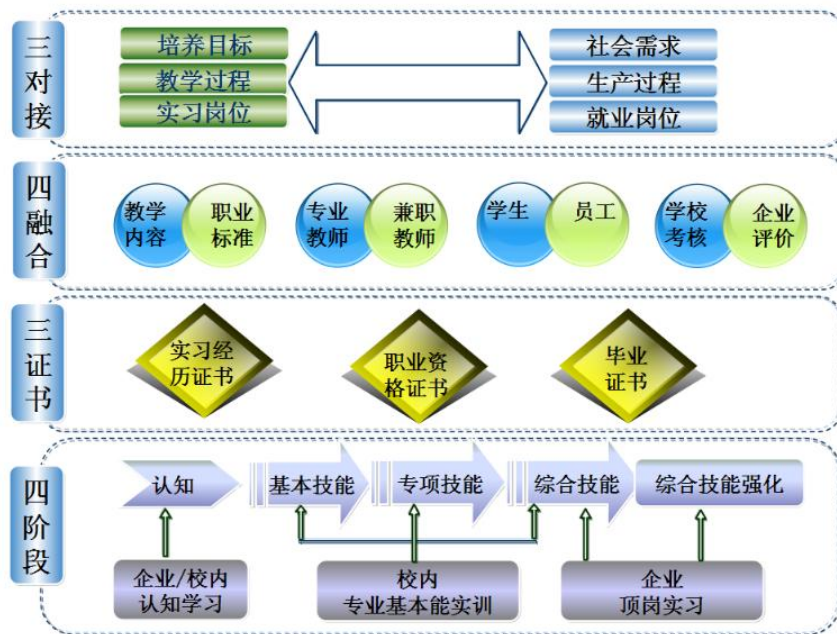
三对接

培养目标
教学过程
实习岗位

社会需求
生产过程
就业岗位

四融合

教学内容
职业标准
专业教师
兼职教师
学生
员工
学校考核
企业评价

三证书

实习经历证书
职业资格证书
毕业证书

四阶段

认知
基本技能
专项技能
综合技能
综合技能强化

企业/校内认知学习
校内专业基本能实训
企业顶岗实习